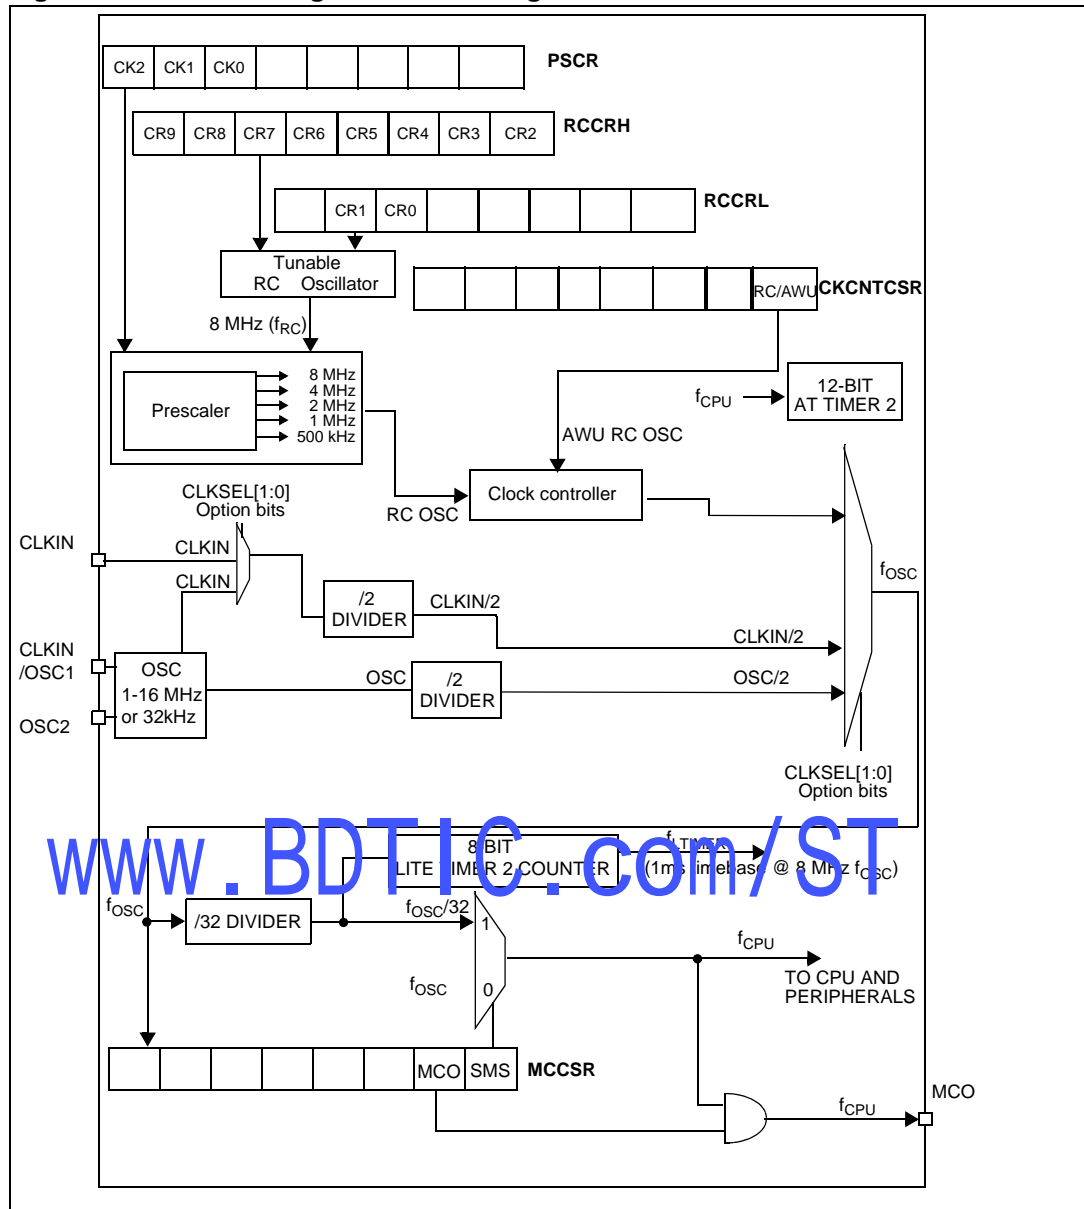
CK2 CK1 CK0 PSCR

CR9 CR8 CR7 CR6 CR5 CR4 CR3 CR2 RCCRH

CR1 CR0 RCCRL

Tunable RC Oscillator

RC/AWU CKCNTCSR

8 MHz ($f_{RC}$)

Prescaler

8 MHz
4 MHz
2 MHz
1 MHz
500 kHz

$f_{CPU}$

12-BIT AT TIMER 2

AWU RC OSC

CLKSEL[1:0] Option bits

RC OSC

Clock controller

CLKIN

CLKIN

CLKIN

$f_{OSC}$

/2 DIVIDER

CLKIN/2

CLKIN/2

CLKIN /OSC1

OSC 1-16 MHz or 32kHz

OSC

/2 DIVIDER

OSC/2

OSC2

CLKSEL[1:0] Option bits

www.BDTIC.com/ST

8-BIT LITE TIMER 2 COUNTER

$f_{LTIMER}$ (1ms timebase @ 8 MHz $f_{OSC}$)

$f_{OSC}$

/32 DIVIDER

$f_{OSC}/32$

1

$f_{CPU}$

TO CPU AND PERIPHERALS

$f_{OSC}$

0

MCO SMS MCCSR

MCO

$f_{CPU}$